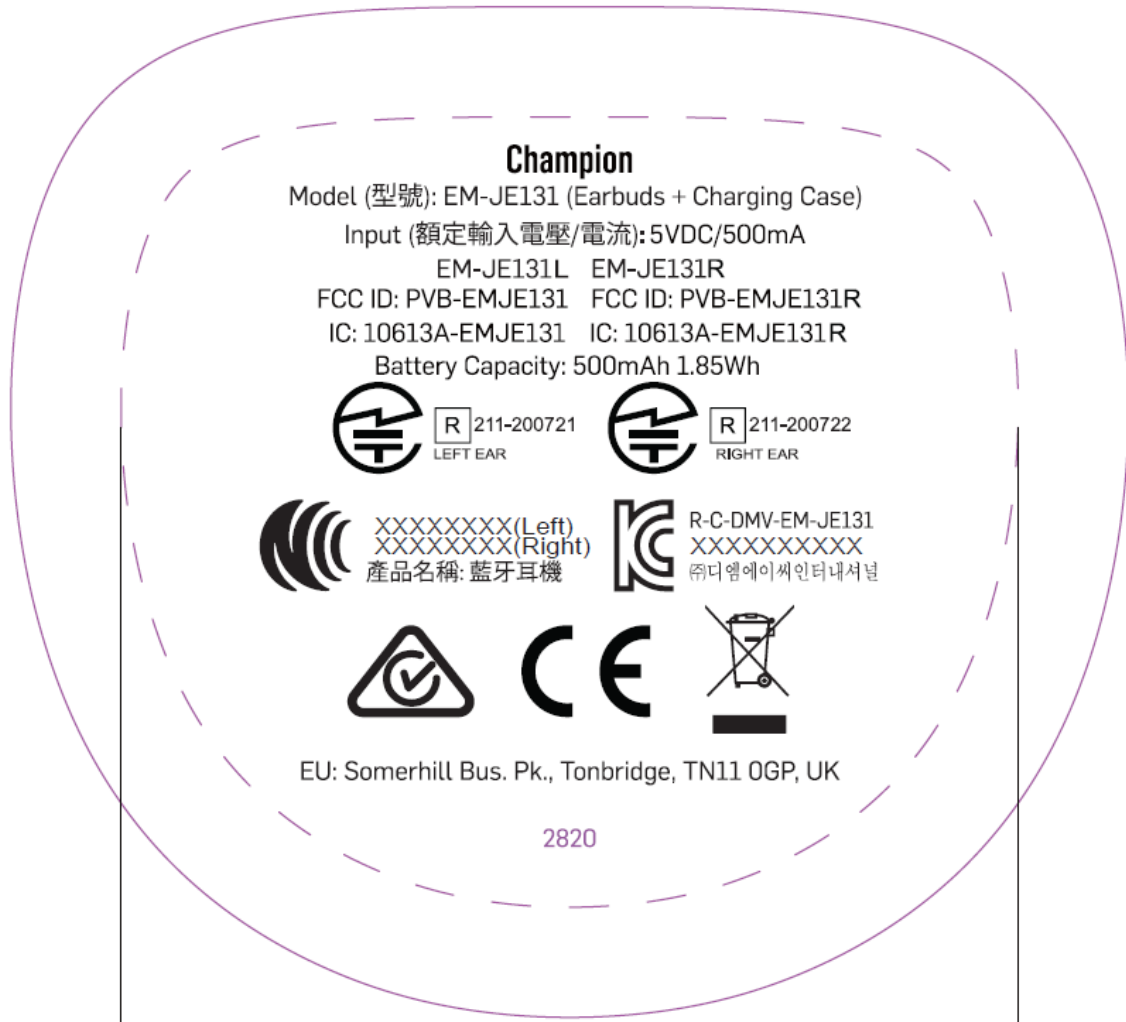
Champion
Model (型號): EM-JE131 (Earbuds + Charging Case)
Input (額定輸入電壓/電流): 5VDC/500mA
EM-JE131L EM-JE131R
FCC ID: PVB-EMJE131 FCC ID: PVB-EMJE131R
IC: 10613A-EMJE131 IC: 10613A-EMJE131R
Battery Capacity: 500mAh 1.85Wh

R 211-200721
LEFT EAR

R 211-200722
RIGHT EAR

XXXXXXXX(Left)
XXXXXXXX(Right)
產品名稱: 藍牙耳機

R-C-DMV-EM-JE131
XXXXXXXXXX
㈜디엠에이씨인터내셔널

EU: Somerhill Bus. Pk., Tonbridge, TN11 0GP, UK

2820